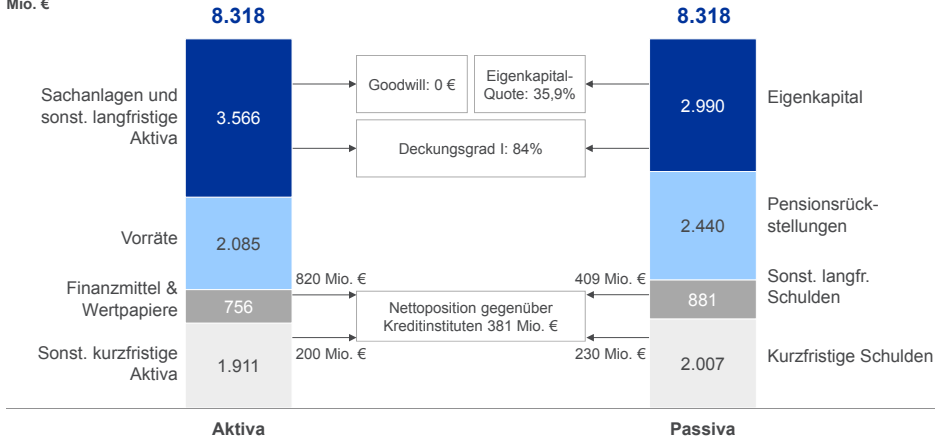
Mio. €

8.318

8.318

Sachanlagen und sonst. langfristige Aktiva

3.566

Goodwill: 0 €

Eigenkapital-Quote: 35,9%

2.990

Eigenkapital

Deckungsgrad I: 84%

Vorräte

2.085

2.440

Pensionsrückstellungen

820 Mio. €

409 Mio. €

Sonst. langfr. Schulden

Finanzmittel & Wertpapiere

756

Nettoposition gegenüber Kreditinstituten 381 Mio. €

881

Sonst. kurzfristige Aktiva

200 Mio. €

230 Mio. €

1.911

2.007

Kurzfristige Schulden

Aktiva

Passiva